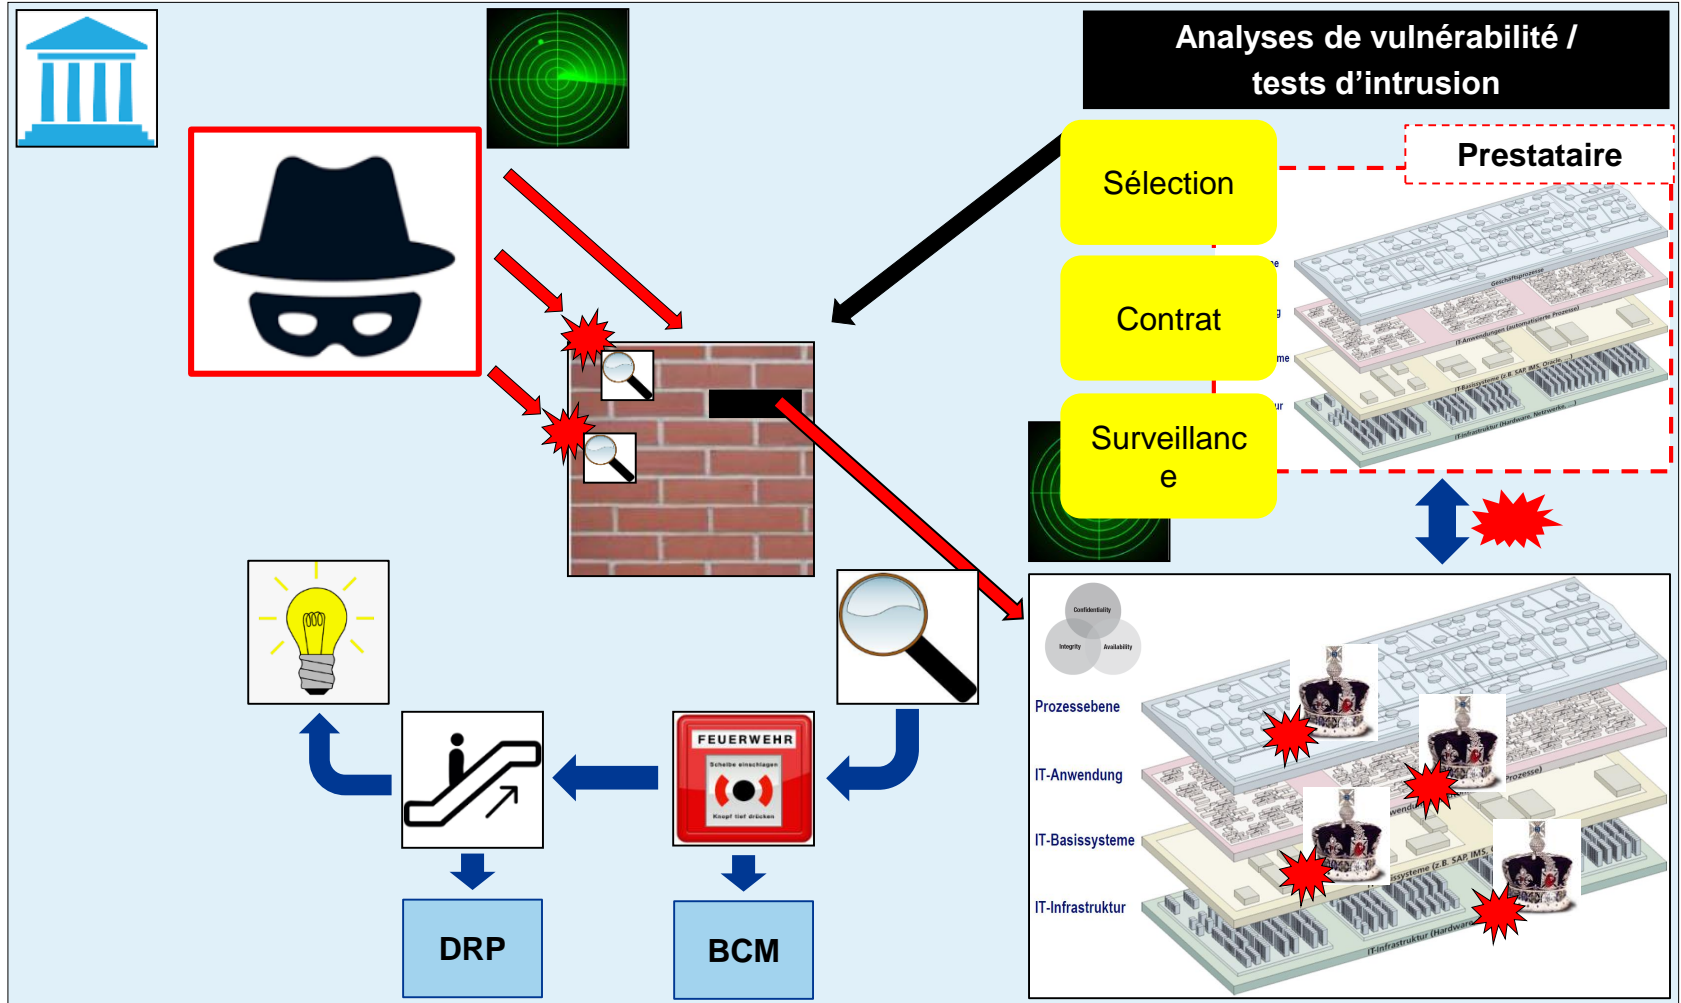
Analyses de vulnérabilité / tests d'intrusion

Prestataire

Sélection

Contrat

Surveillanc e

Geschäftsprozesse

IT-Anwendungen (automatisierte Prozesse)

IT-Basissysteme (z.B. SAP, IMS, Oracle, ...)

IT-Infrastruktur (Hardware, Netzwerke, ...)

Confidentiality

Integrity

Availability

Prozessebene

IT-Anwendung

IT-Basissysteme

IT-Infrastruktur

FEUERWEHR

Scheibe einschlagen

Knopf tief drücken

DRP

BCM